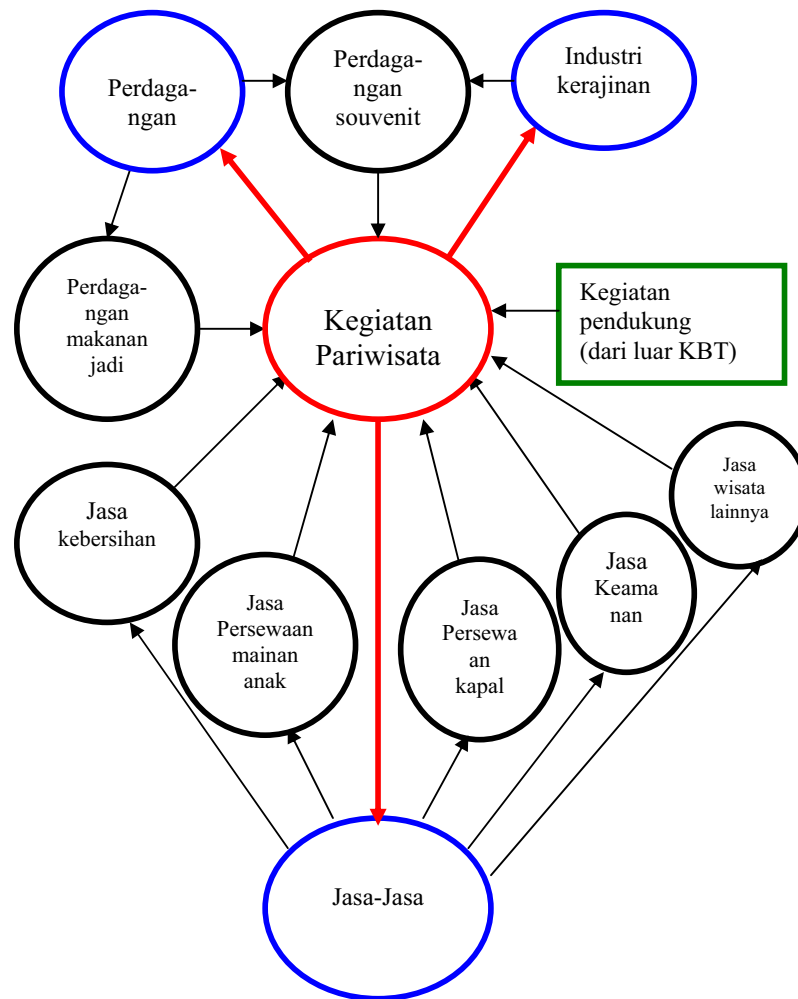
Perdagangan

Perdagangan souvenit

Industri kerajinan

Perdagangan makanan jadi

Kegiatan Pariwisata

Kegiatan pendukung (dari luar KBT)

Jasa kebersihan

Jasa Persewaan mainan anak

Jasa Persewaan kapal

Jasa Keamanan

Jasa wisata lainnya

Jasa-Jasa